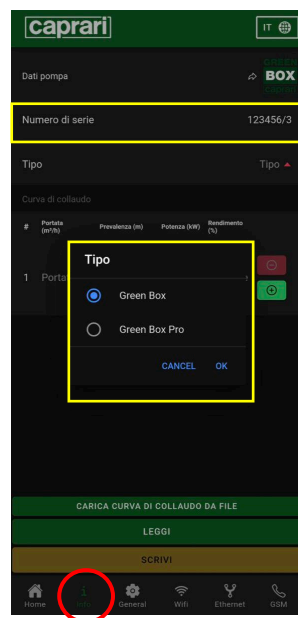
caprari

IT

Dati pompa

GREEN BOX

Numero di serie 123456/3

Tipo

Tipo

Curva di collaudo

| # | Portata (m³/h) | Prevalenza (m) | Potenza (kW) | Rendimento (%) |
|---|---|---|---|---|

1 Porta

Tipo

Green Box

Green Box Pro

CANCEL OK

CARICA CURVA DI COLLAUDO DA FILE

LEGGI

SCRIVI

Home Info General Wifi Ethernet GSM